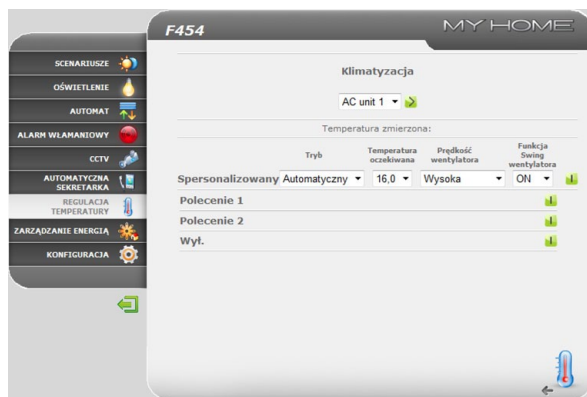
F454

MY HOME

SCENARIUSZE
OŚWIETLENIE
AUTOMAT
ALARM WŁAMANIOWY
CCTV
AUTOMATYCZNA SEKRETARKA
REGULACJA TEMPERATURY
ZARZĄDZANIE ENERGIĄ
KONFIGURACJA

Klimatyzacja

AC unit 1

Temperatura zmierzona:

| | Tryb | Temperatura oczekiwana | Prędkość wentylatora | Funkcja Swing wentylatora |
|---|---|---|---|---|
| Spersonalizowany | Automatyczny | 16,0 | Wysoka | ON |
| Polecenie 1 | | | | |
| Polecenie 2 | | | | |
| Wył. | | | | |